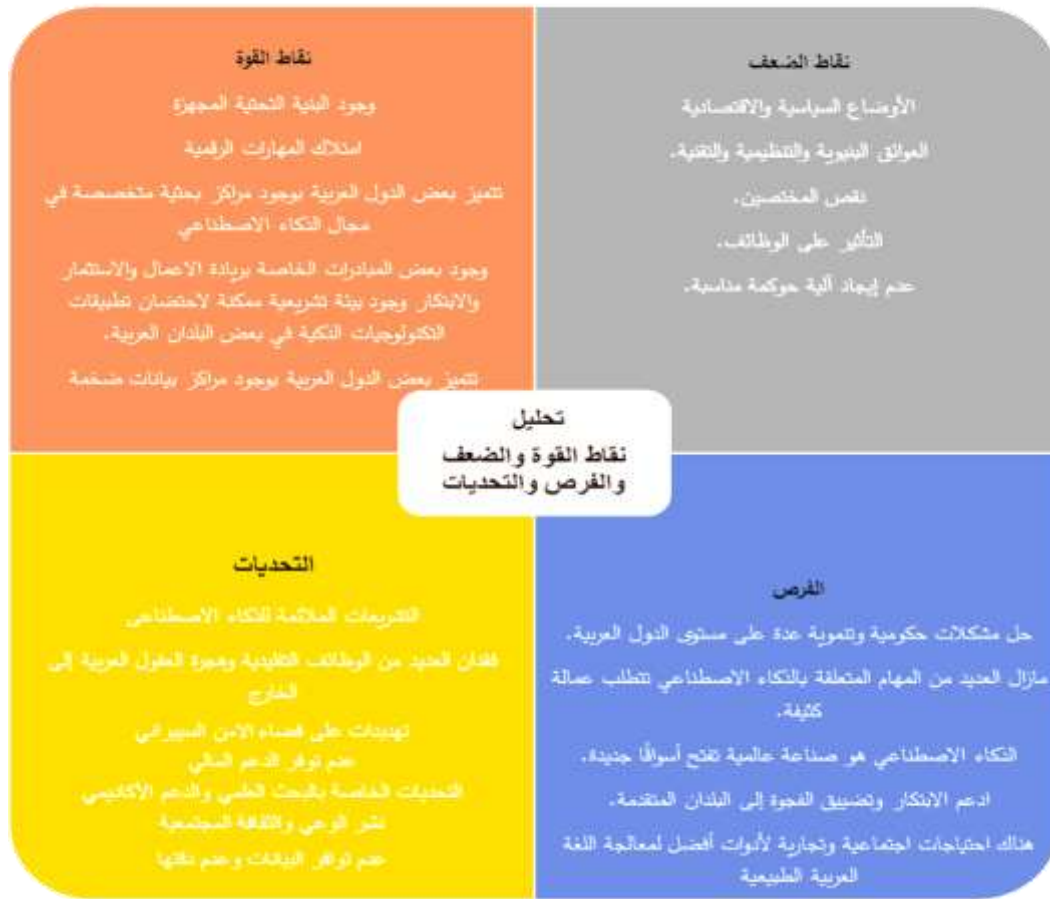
نقاط القوة

وجود البنية التحتية المجهزة

امتلاك المهارات الرقمية

تتميز بعض الدول العربية بوجود مراكز بحثية متخصصة في مجال الذكاء الاصطناعي

وجود بعض المبادرات الخاصة بريادة الاعمال والاستثمار والابتكار وجود بيئة تشريعية ممكنة لاحتضان تطبيقات التكنولوجيات الذكية في بعض البلدان العربية.

تتميز بعض الدول العربية بوجود مراكز بيانات ضخمة

نقاط الضعف

الأوضاع السياسية والاقتصادية

العوائق البنيوية والتنظيمية والتقنية.

نقص المختصين.

التأثير على الوظائف.

عدم إيجاد آلية حوكمة مناسبة.

تحليل
نقاط القوة والضعف والفرص والتحديات

التحديات

التشريعات الملائمة للذكاء الاصطناعي

فقدان العديد من الوظائف التقليدية وهجرة العقول العربية إلى الخارج

تهديدات على فضاء الامن السيبراني

عدم توفر الدعم المالي

التحديات الخاصة بالبحث العلمي والدعم الأكاديمي

نشر الوعي والثقافة المجتمعية

عدم توفر البيانات وعدم دقتها

الفرص

حل مشكلات حكومية وتنموية عدة على مستوى الدول العربية.

مازال العديد من المهام المتعلقة بالذكاء الاصطناعي تتطلب عمالة كثيفة.

الذكاء الاصطناعي هو صناعة عالمية تفتح أسواقًا جديدة.

ادعم الابتكار وتضييق الفجوة إلى البلدان المتقدمة.

هناك احتياجات اجتماعية وتجارية لأدوات أفضل لمعالجة اللغة العربية الطبيعية